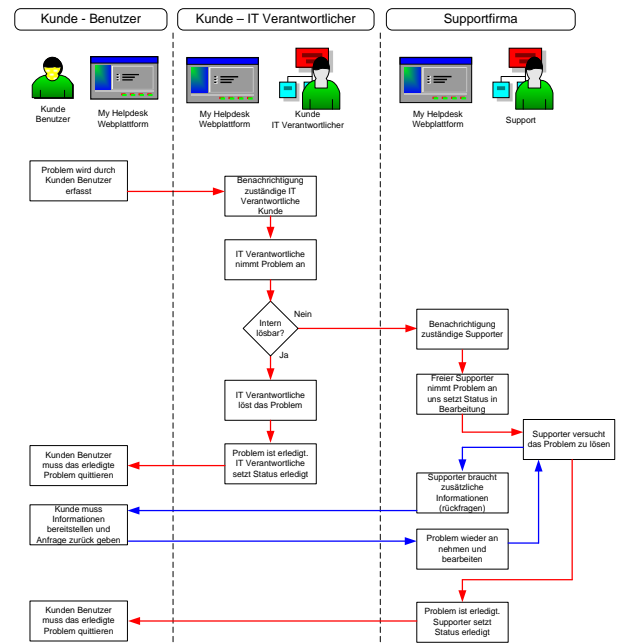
Kunde - Benutzer

Kunde – IT Verantwortlicher

Supportfirma

Kunde Benutzer

My Helpdesk Webplattform

My Helpdesk Webplattform

Kunde IT Verantwortlicher

My Helpdesk Webplattform

Support

Problem wird durch Kunden Benutzer erfasst

Benachrichtigung zuständige IT Verantwortliche Kunde

IT Verantwortliche nimmt Problem an

Intern lösbar?

Nein

Ja

Benachrichtigung zuständige Supporter

Freier Supporter nimmt Problem an uns setzt Status in Bearbeitung

IT Verantwortliche löst das Problem

Supporter versucht das Problem zu lösen

Kunden Benutzer muss das erledigte Problem quittieren

Problem ist erledigt. IT Verantwortliche setzt Status erledigt

Supporter braucht zusätzliche Informationen (rückfragen)

Kunde muss Informationen bereitstellen und Anfrage zurück geben

Problem wieder an nehmen und bearbeiten

Kunden Benutzer muss das erledigte Problem quittieren

Problem ist erledigt. Supporter setzt Status erledigt